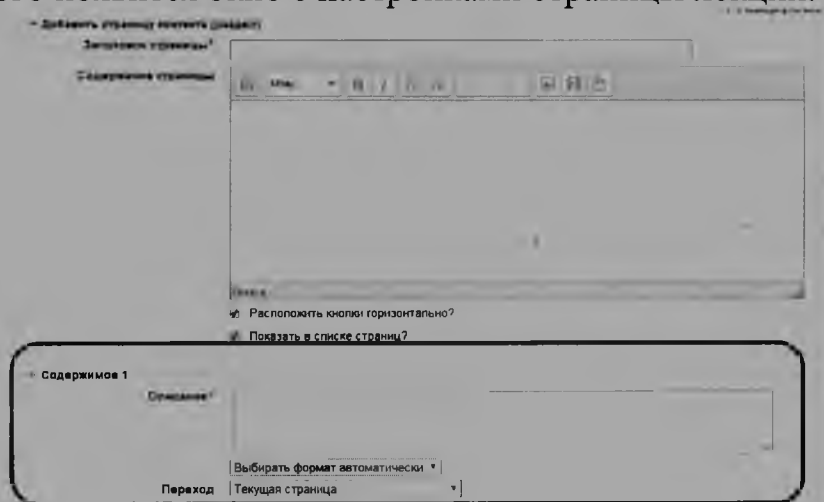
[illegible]

- Добавить страницу контента (раздел)

Заголовок страницы*

Содержание страницы

Путь

Расположить кнопки горизонтально?

Показать в списке страниц?

- Содержимое 1

Описание*

Выбирать формат автоматически

Переход Текущая страница